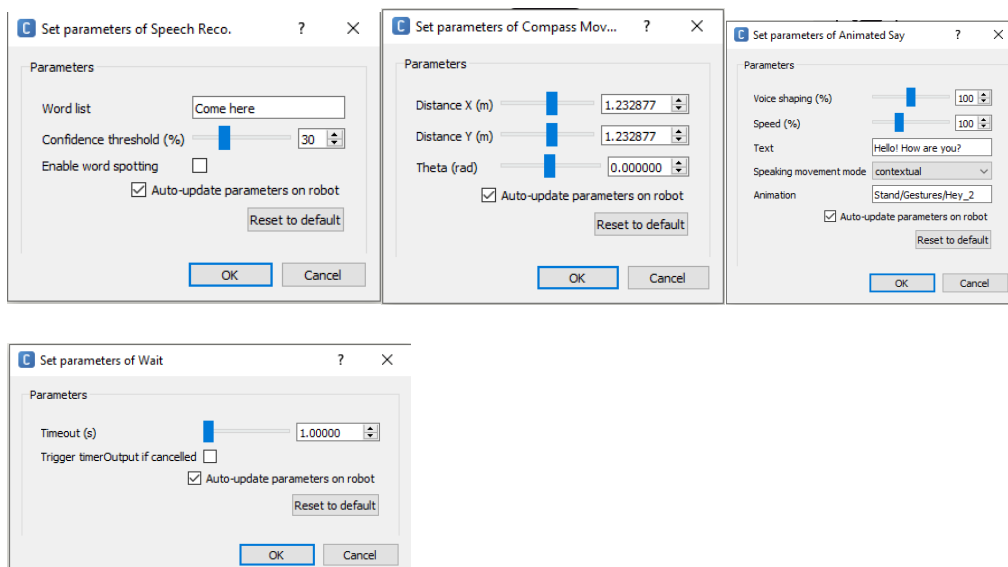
C Set parameters of Speech Reco. ? ×

Parameters

Word list Come here

Confidence threshold (%) 30

Enable word spotting

Auto-update parameters on robot

Reset to default

OK Cancel

C Set parameters of Compass Mov... ? ×

Parameters

Distance X (m) 1.232877

Distance Y (m) 1.232877

Theta (rad) 0.000000

Auto-update parameters on robot

Reset to default

OK Cancel

C Set parameters of Animated Say ? ×

Parameters

Voice shaping (%) 100

Speed (%) 100

Text Hello! How are you?

Speaking movement mode contextual

Animation Stand/Gestures/Hey_2

Auto-update parameters on robot

Reset to default

OK Cancel

C Set parameters of Wait ? ×

Parameters

Timeout (s) 1.00000

Trigger timerOutput if cancelled

Auto-update parameters on robot

Reset to default

OK Cancel